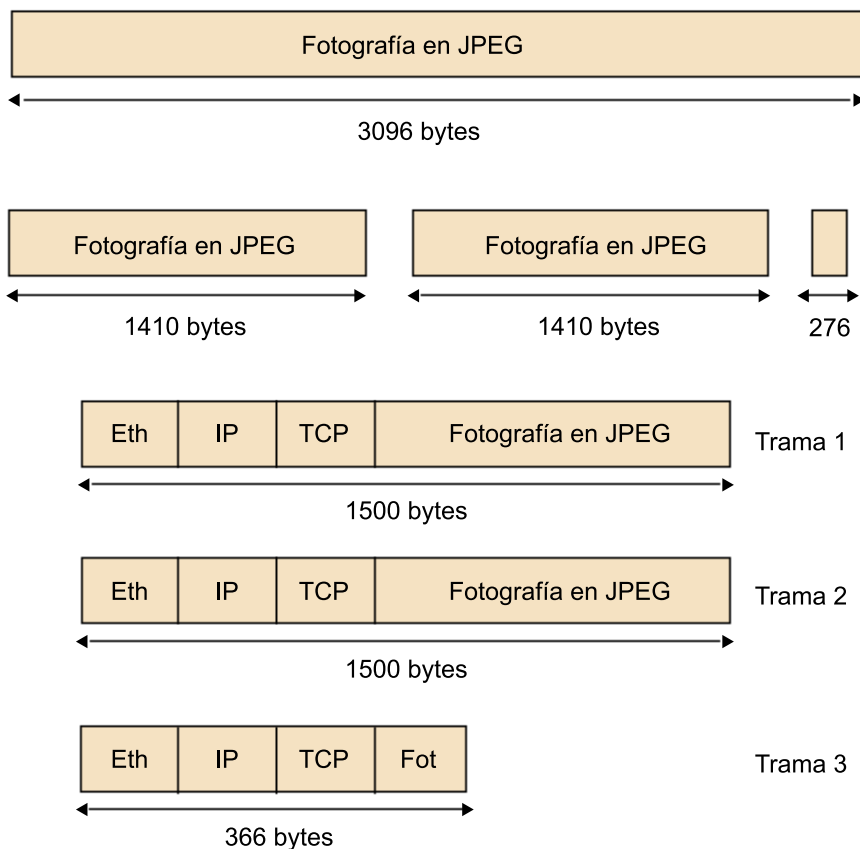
Fotografía en JPEG

3096 bytes

Fotografía en JPEG

1410 bytes

Fotografía en JPEG

1410 bytes

276

| Eth | IP | TCP | Fotografía en JPEG |
|---|---|---|---|

Trama 1

1500 bytes

| Eth | IP | TCP | Fotografía en JPEG |
|---|---|---|---|

Trama 2

1500 bytes

| Eth | IP | TCP | Fot |
|---|---|---|---|

Trama 3

366 bytes